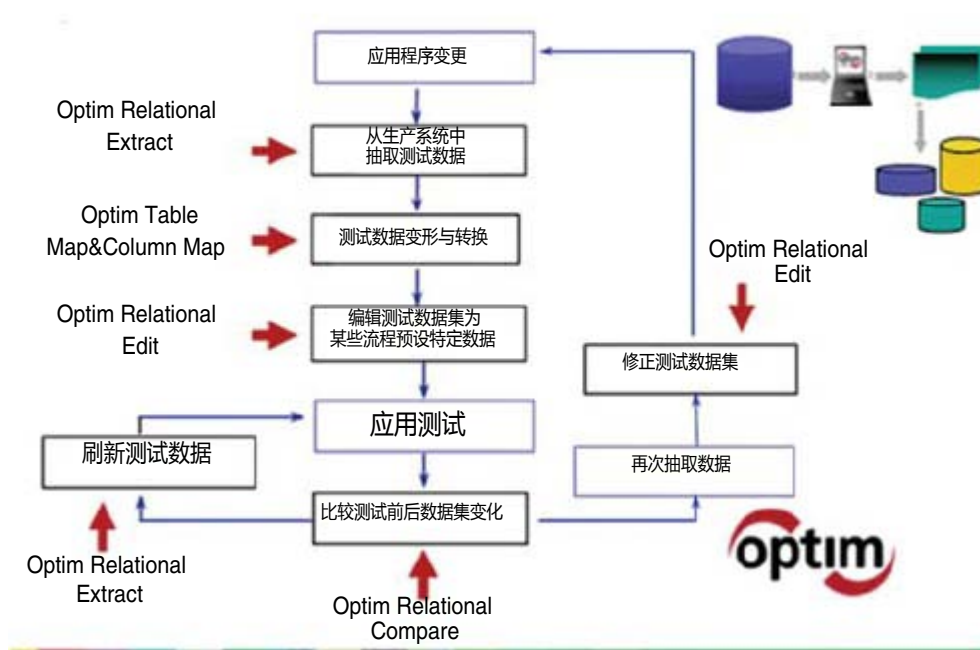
应用程序变更

Optim Relational Extract

从生产系统中抽取测试数据

Optim Table Map&Column Map

测试数据变形与转换

Optim Relational Edit

编辑测试数据集为某些流程预设特定数据

应用测试

刷新测试数据

比较测试前后数据集变化

Optim Relational Extract

Optim Relational Compare

Optim Relational Edit

修正测试数据集

再次抽取数据

optim